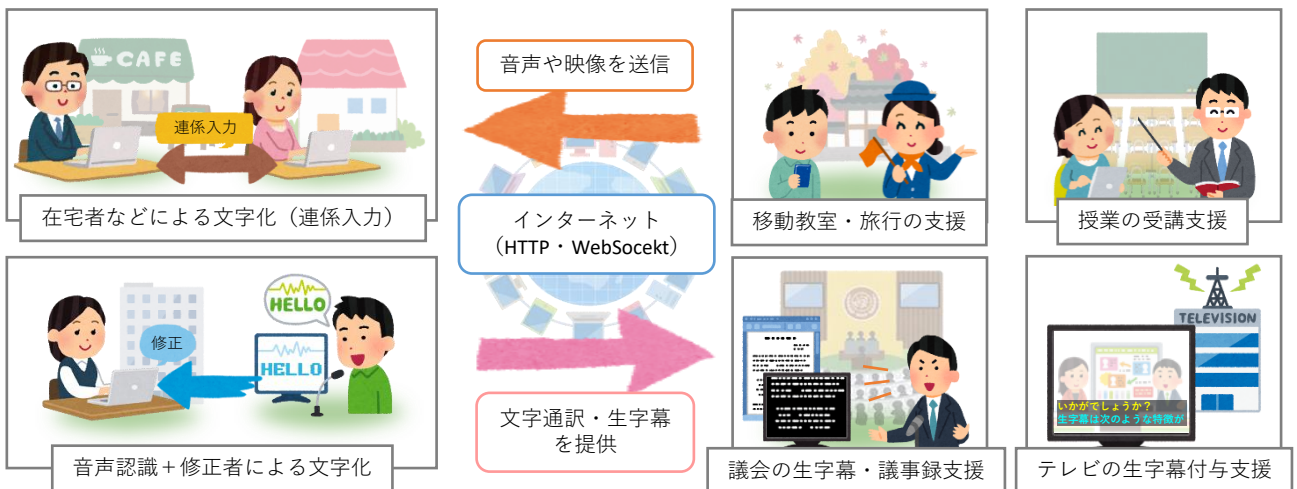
CAFE

連係入力

在宅者などによる文字化（連係入力）

HELLO

修正

HELLO

音声認識＋修正者による文字化

音声や映像を送信

インターネット
（HTTP・WebSocekt）

文字通訳・生字幕を提供

移動教室・旅行の支援

授業の受講支援

議会の生字幕・議事録支援

TELEVISION

いかがでしょうか？
生字幕は次のような特徴が

テレビの生字幕付与支援